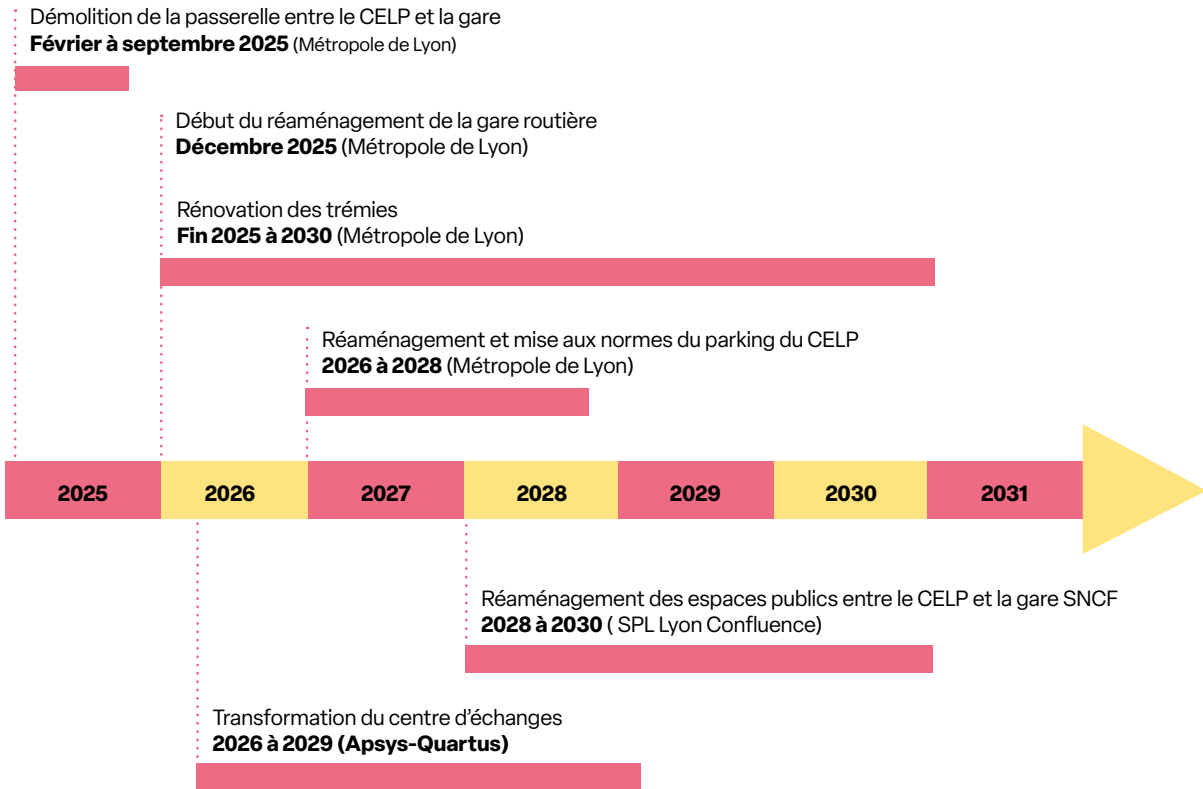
Démolition de la passerelle entre le CELP et la gare
**Février à septembre 2025** (Métropole de Lyon)

Début du réaménagement de la gare routière
**Décembre 2025** (Métropole de Lyon)

Rénovation des trémies
**Fin 2025 à 2030** (Métropole de Lyon)

Réaménagement et mise aux normes du parking du CELP
**2026 à 2028** (Métropole de Lyon)

2025 2026 2027 2028 2029 2030 2031

Réaménagement des espaces publics entre le CELP et la gare SNCF
**2028 à 2030** ( SPL Lyon Confluence)

Transformation du centre d'échanges
**2026 à 2029 (Apsys-Quartus)**